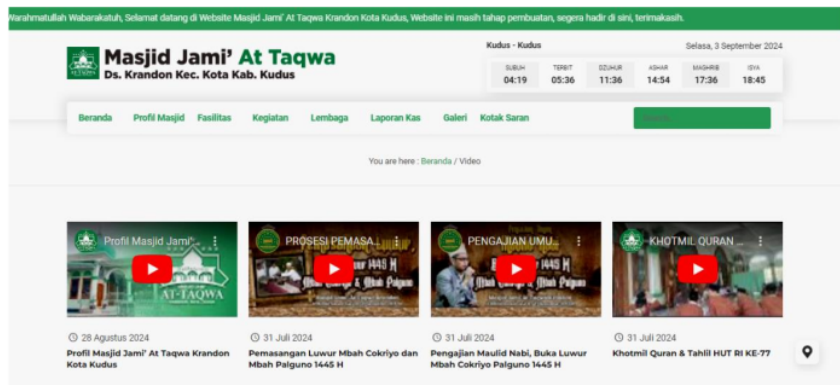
Warahmatullah Wabarakatuh, Selamat datang di Website Masjid Jami' At Taqwa Krandon Kota Kudus, Website ini masih tahap pembuatan, segera hadir di sini, terimakasih.

Masjid Jami' At Taqwa
Ds. Krandon Kec. Kota Kab. Kudus

Kudus - Kudus
Selasa, 3 September 2024

| SUBUH | TERBIT | DZUHUR | ASHAR | MAGHRIB | ISYA |
|---|---|---|---|---|---|
| 04:19 | 05:36 | 11:36 | 14:54 | 17:36 | 18:45 |

Beranda Profil Masjid Fasilitas Kegiatan Lembaga Laporan Kas Galeri Kotak Saran

You are here : Beranda / Video

Profil Masjid Jami'...
AT-TAQWA
28 Agustus 2024
Profil Masjid Jami' At Taqwa Krandon Kota Kudus

PROSESI PEMASA...
1445 H
31 Juli 2024
Pemasangan Luwur Mbah Cokriyo dan Mbah Palguno 1445 H

PENGAJIAN UMU...
1445 H
31 Juli 2024
Pengajian Maulid Nabi, Buka Luwur Mbah Cokriyo Palguno 1445 H

KHOTMIL QURAN ...
31 Juli 2024
Khotmil Quran & Tahlil HUT RI KE-77